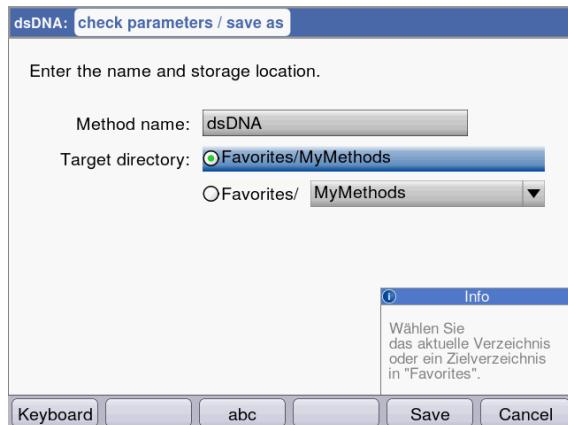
dsDNA: check parameters / save as

Enter the name and storage location.

Method name: dsDNA

Target directory: Favorites/MyMethods

Favorites/ MyMethods

Info

Wählen Sie das aktuelle Verzeichnis oder ein Zielverzeichnis in "Favorites".

Keyboard | abc | Save | Cancel